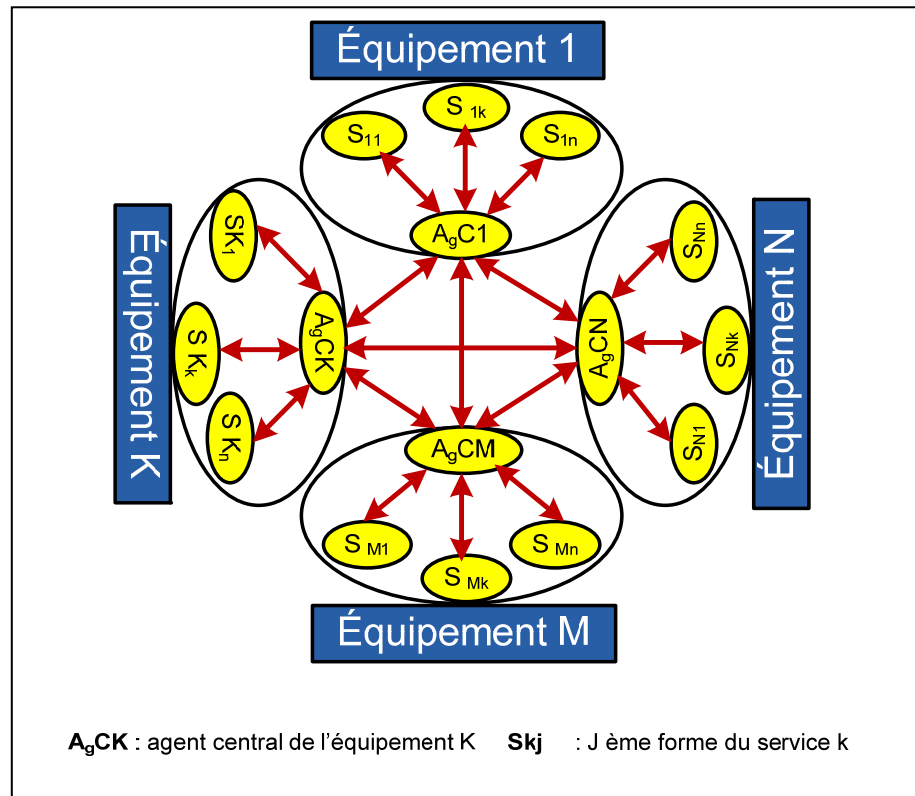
Équipement 1

$S_{1k}$

$S_{11}$

$S_{1n}$

$A_gC1$

Équipement K

$SK_1$

$S K_k$

$S K_n$

$A_gCK$

Équipement N

$S_{Nn}$

$S_{Nk}$

$S_{N1}$

$A_gCN$

$A_gCM$

$S_{M1}$

$S_{Mk}$

$S_{Mn}$

Équipement M

**$A_g$CK** : agent central de l'équipement K **Skj** : J ème forme du service k